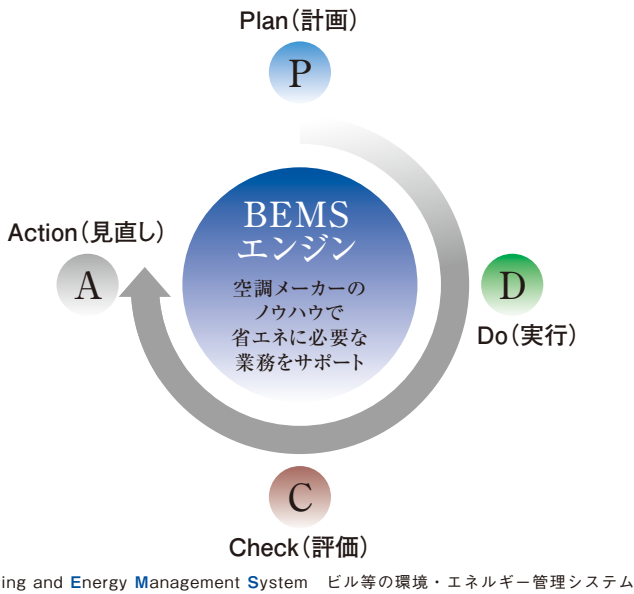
Plan（計画）

P

BEMS
エンジン

空調メーカーのノウハウで省エネに必要な業務をサポート

Action（見直し）

A

D

Do（実行）

C

Check（評価）

ing and Energy Management System　ビル等の環境・エネルギー管理システム